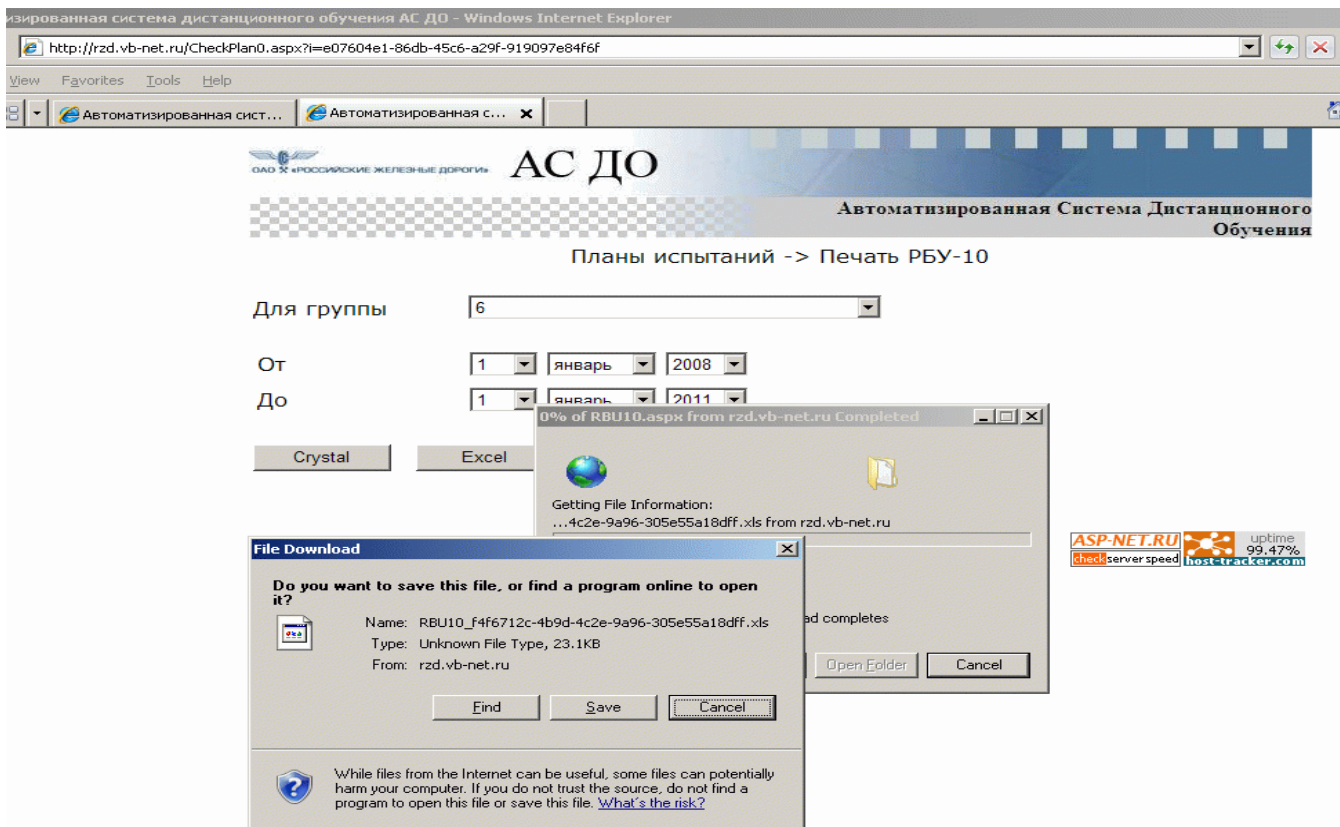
изированная система дистанционного обучения АС ДО - Windows Internet Explorer

http://rzd.vb-net.ru/CheckPlan0.aspx?i=e07604e1-86db-45c6-a29f-919097e84f6f

View Favorites Tools Help

Автоматизированная сист... Автоматизированная с...

ОАО «РОССИЙСКИЕ ЖЕЛЕЗНЫЕ ДОРОГИ» АС ДО

Автоматизированная Система Дистанционного Обучения

Планы испытаний -> Печать РБУ-10

Для группы 6

От 1 январь 2008

До 1 январь 2011

Crystal Excel

0% of RBU10.aspx from rzd.vb-net.ru Completed

Getting File Information:
...4c2e-9a96-305e55a18dff.xls from rzd.vb-net.ru

ad completes

Open Folder Cancel

ASP-NET.RU check server speed

uptime 99.47% host-tracker.com

File Download

Do you want to save this file, or find a program online to open it?

Name: RBU10_f4f6712c-4b9d-4c2e-9a96-305e55a18dff.xls
Type: Unknown File Type, 23.1KB
From: rzd.vb-net.ru

Find Save Cancel

While files from the Internet can be useful, some files can potentially harm your computer. If you do not trust the source, do not find a program to open this file or save this file. What's the risk?